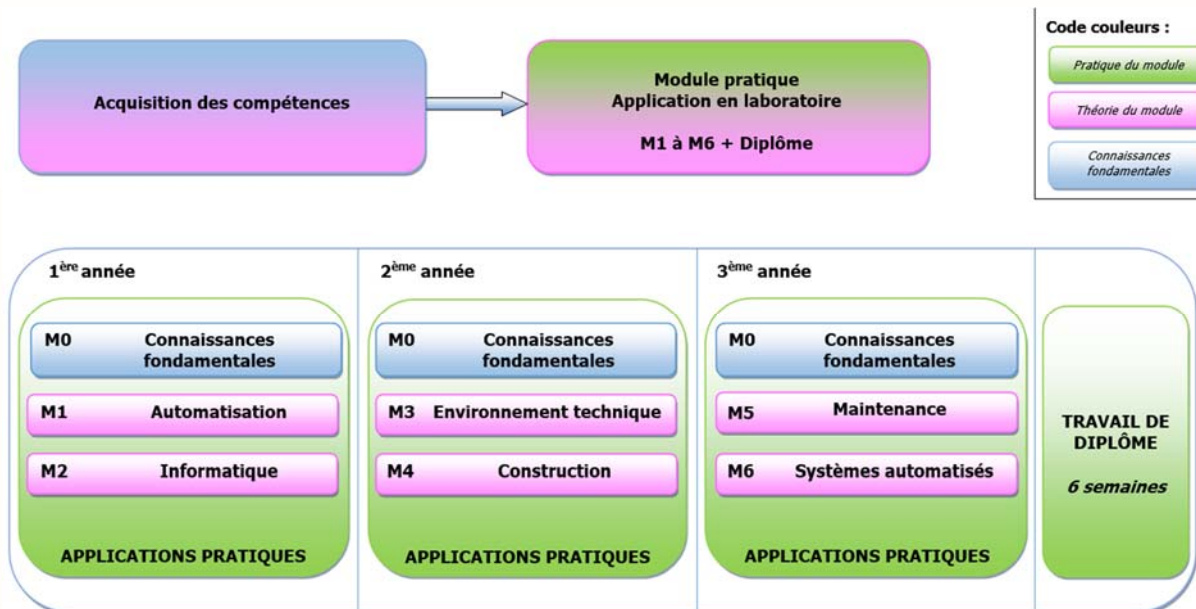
Acquisition des compétences

Module pratique
Application en laboratoire

M1 à M6 + Diplôme

Code couleurs :

Pratique du module

Théorie du module

Connaissances fondamentales

1$^{ère}$ année

M0 Connaissances fondamentales

M1 Automatisation

M2 Informatique

APPLICATIONS PRATIQUES

2$^{ème}$ année

M0 Connaissances fondamentales

M3 Environnement technique

M4 Construction

APPLICATIONS PRATIQUES

3$^{ème}$ année

M0 Connaissances fondamentales

M5 Maintenance

M6 Systèmes automatisés

APPLICATIONS PRATIQUES

TRAVAIL DE DIPLÔME

6 semaines